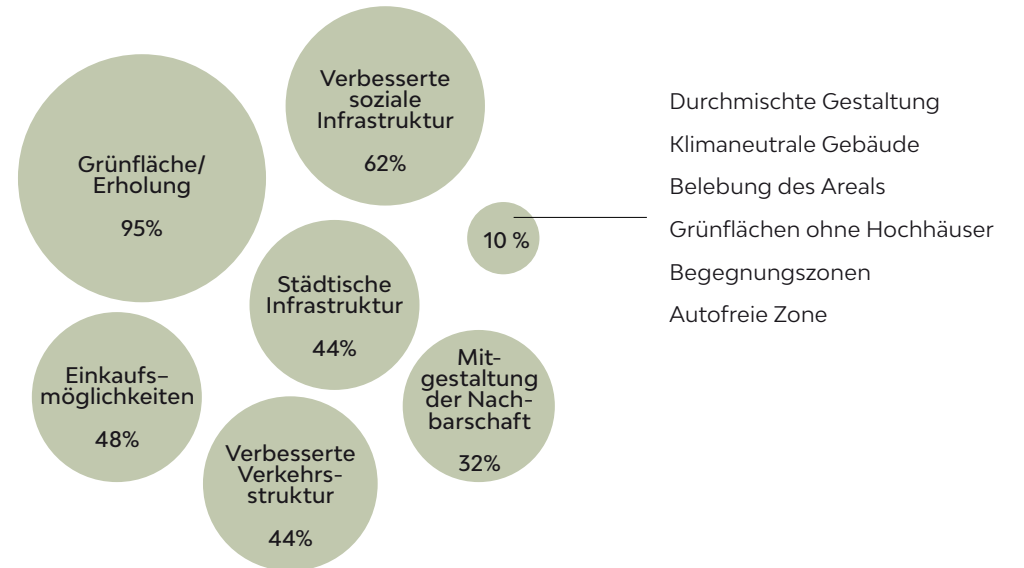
Grünfläche/ Erholung

95%

Verbesserte soziale Infrastruktur

62%

10 %

Durchmischte Gestaltung

Klimaneutrale Gebäude

Belebung des Areals

Grünflächen ohne Hochhäuser

Begegnungszonen

Autofreie Zone

Städtische Infrastruktur

44%

Einkaufs-möglichkeiten

48%

Mitgestaltung der Nachbarschaft

32%

Verbesserte Verkehrsstruktur

44%